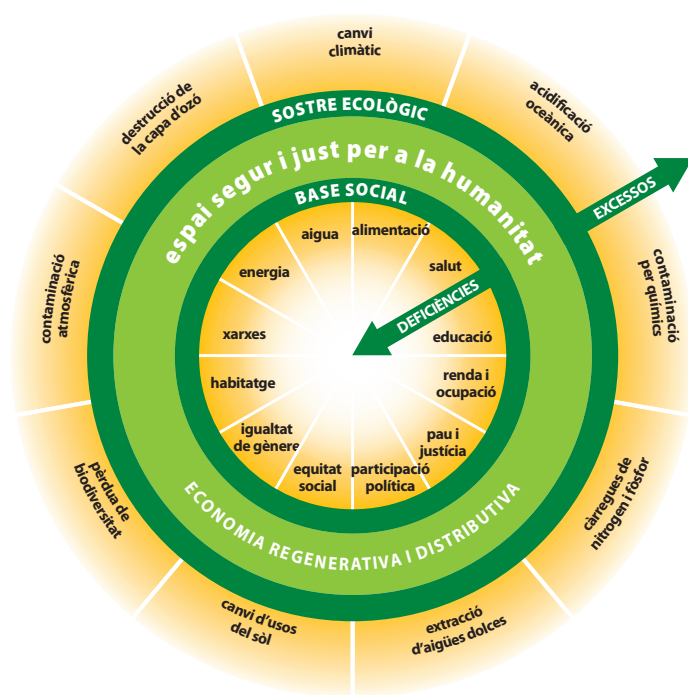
canvi climàtic

acidificació oceànica

contaminació per químics

càrregues de nitrogen i fòsfor

extracció d'aigües dolces

canvi d'usos del sòl

pèrdua de biodiversitat

contaminació atmosfèrica

destrucció de la capa d'ozó

SOSTRE ECOLÒGIC

EXCESSOS

espai segur i just per a la humanitat

BASE SOCIAL

DEFICIÈNCIES

aigua

alimentació

salut

educació

renda i ocupació

pau i justícia

participació política

equitat social

igualtat de gènere

habitatge

xarxes

energia

ECONOMIA REGENERATIVA I DISTRIBUTIVA